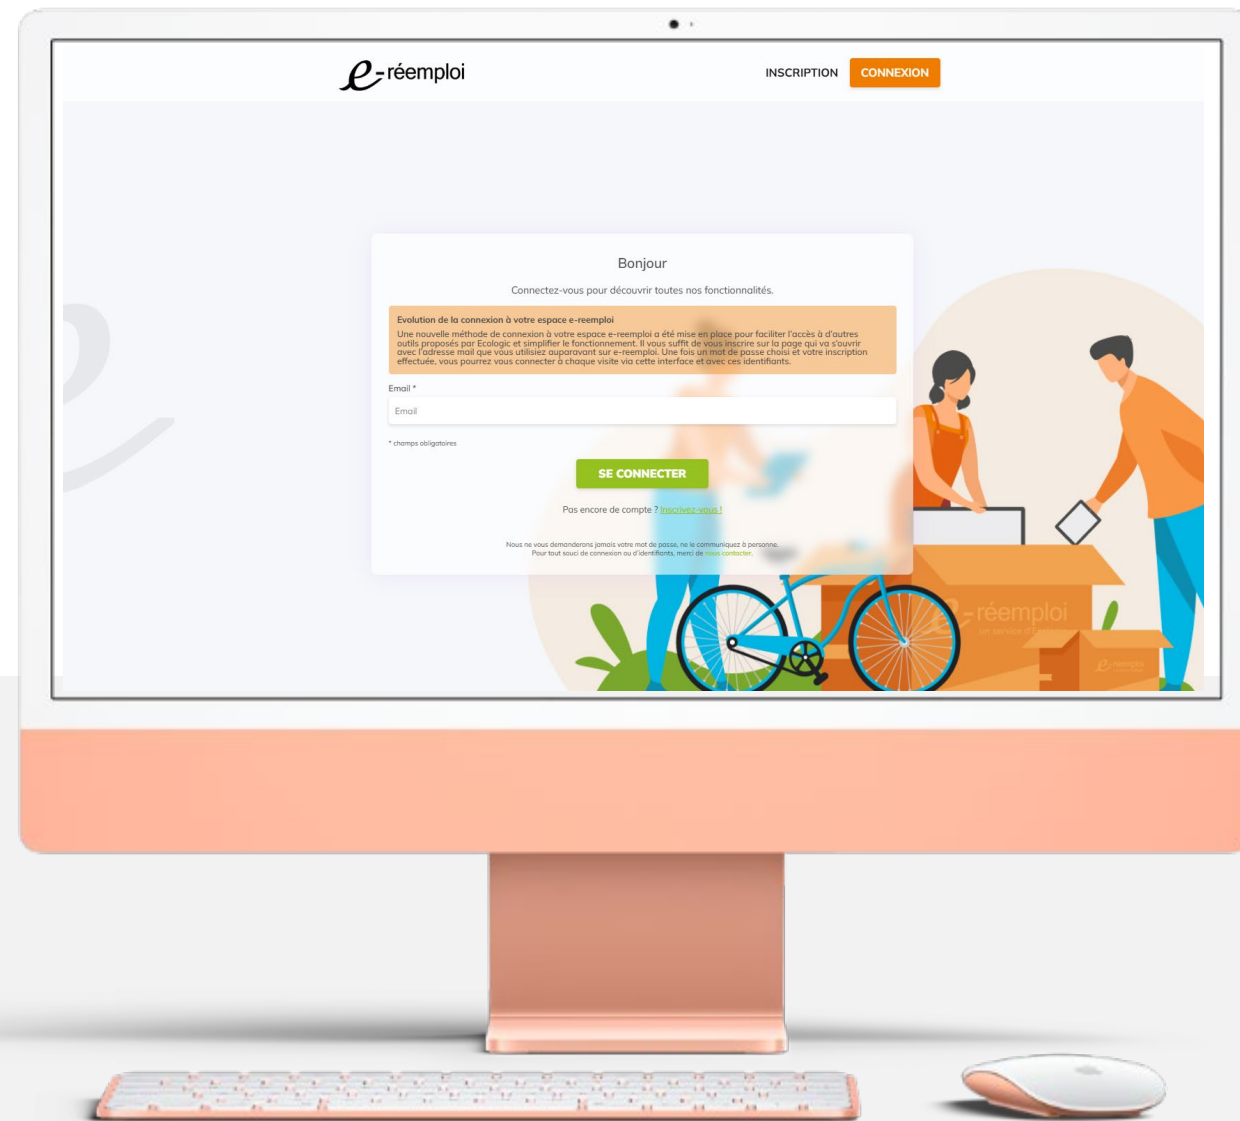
e-réemploi

INSCRIPTION CONNEXION

Bonjour

Connectez-vous pour découvrir toutes nos fonctionnalités.

Evolution de la connexion à votre espace e-reemploi
Une nouvelle méthode de connexion à votre espace e-reemploi a été mise en place pour faciliter l'accès à d'autres outils proposés par Ecologic et simplifier le fonctionnement. Il vous suffit de vous inscrire sur la page qui va s'ouvrir avec l'adresse mail que vous utilisiez auparavant sur e-reemploi. Une fois un mot de passe choisi et votre inscription effectuée, vous pourrez vous connecter à chaque visite via cette interface et avec ces identifiants.

Email *

Email

* champs obligatoires

SE CONNECTER

Pas encore de compte ? Inscrivez-vous !

Nous ne vous demanderons jamais votre mot de passe, ne le communiquez à personne.
Pour tout souci de connexion ou d'identifiants, merci de vous contacter.

e-réemploi
un service d'E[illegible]

e-réemploi